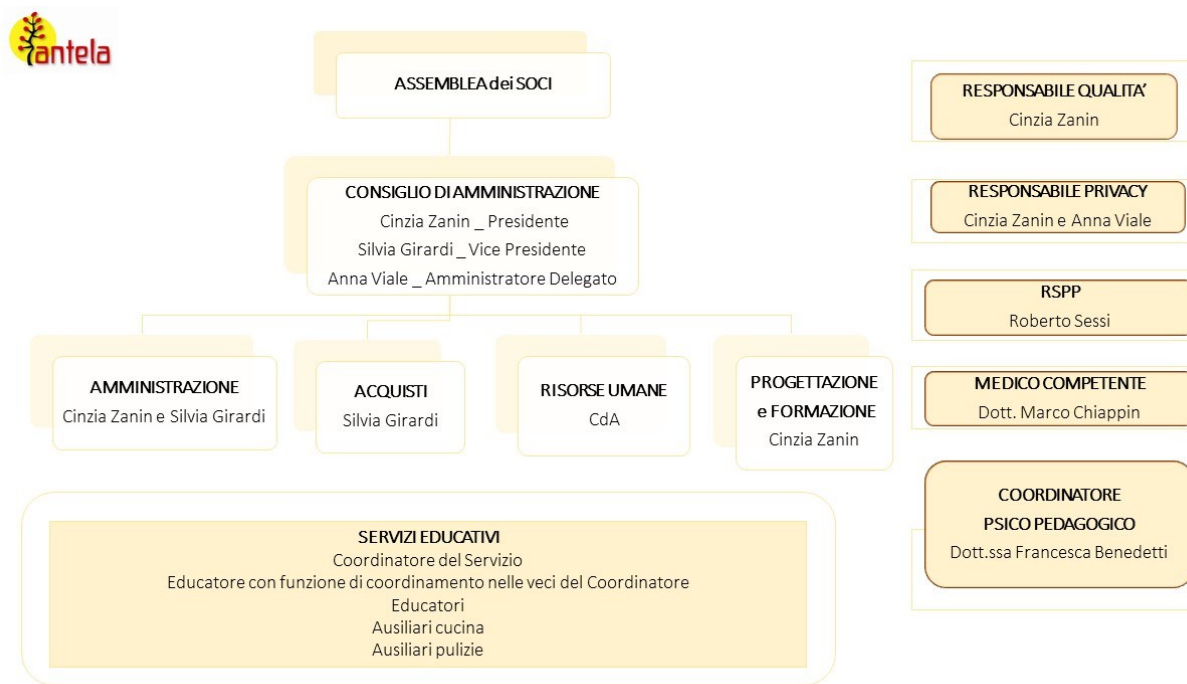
antela

ASSEMBLEA dei SOCI

CONSIGLIO DI AMMINISTRAZIONE
Cinzia Zanin _ Presidente
Silvia Girardi _ Vice Presidente
Anna Viale _ Amministratore Delegato

AMMINISTRAZIONE
Cinzia Zanin e Silvia Girardi

ACQUISTI
Silvia Girardi

RISORSE UMANE
CdA

PROGETTAZIONE e FORMAZIONE
Cinzia Zanin

SERVIZI EDUCATIVI
Coordinatore del Servizio
Educatore con funzione di coordinamento nelle veci del Coordinatore
Educatori
Ausiliari cucina
Ausiliari pulizie

RESPONSABILE QUALITA'
Cinzia Zanin

RESPONSABILE PRIVACY
Cinzia Zanin e Anna Viale

RSPP
Roberto Sessi

MEDICO COMPETENTE
Dott. Marco Chiappin

COORDINATORE
PSICO PEDAGOGICO
Dott.ssa Francesca Benedetti